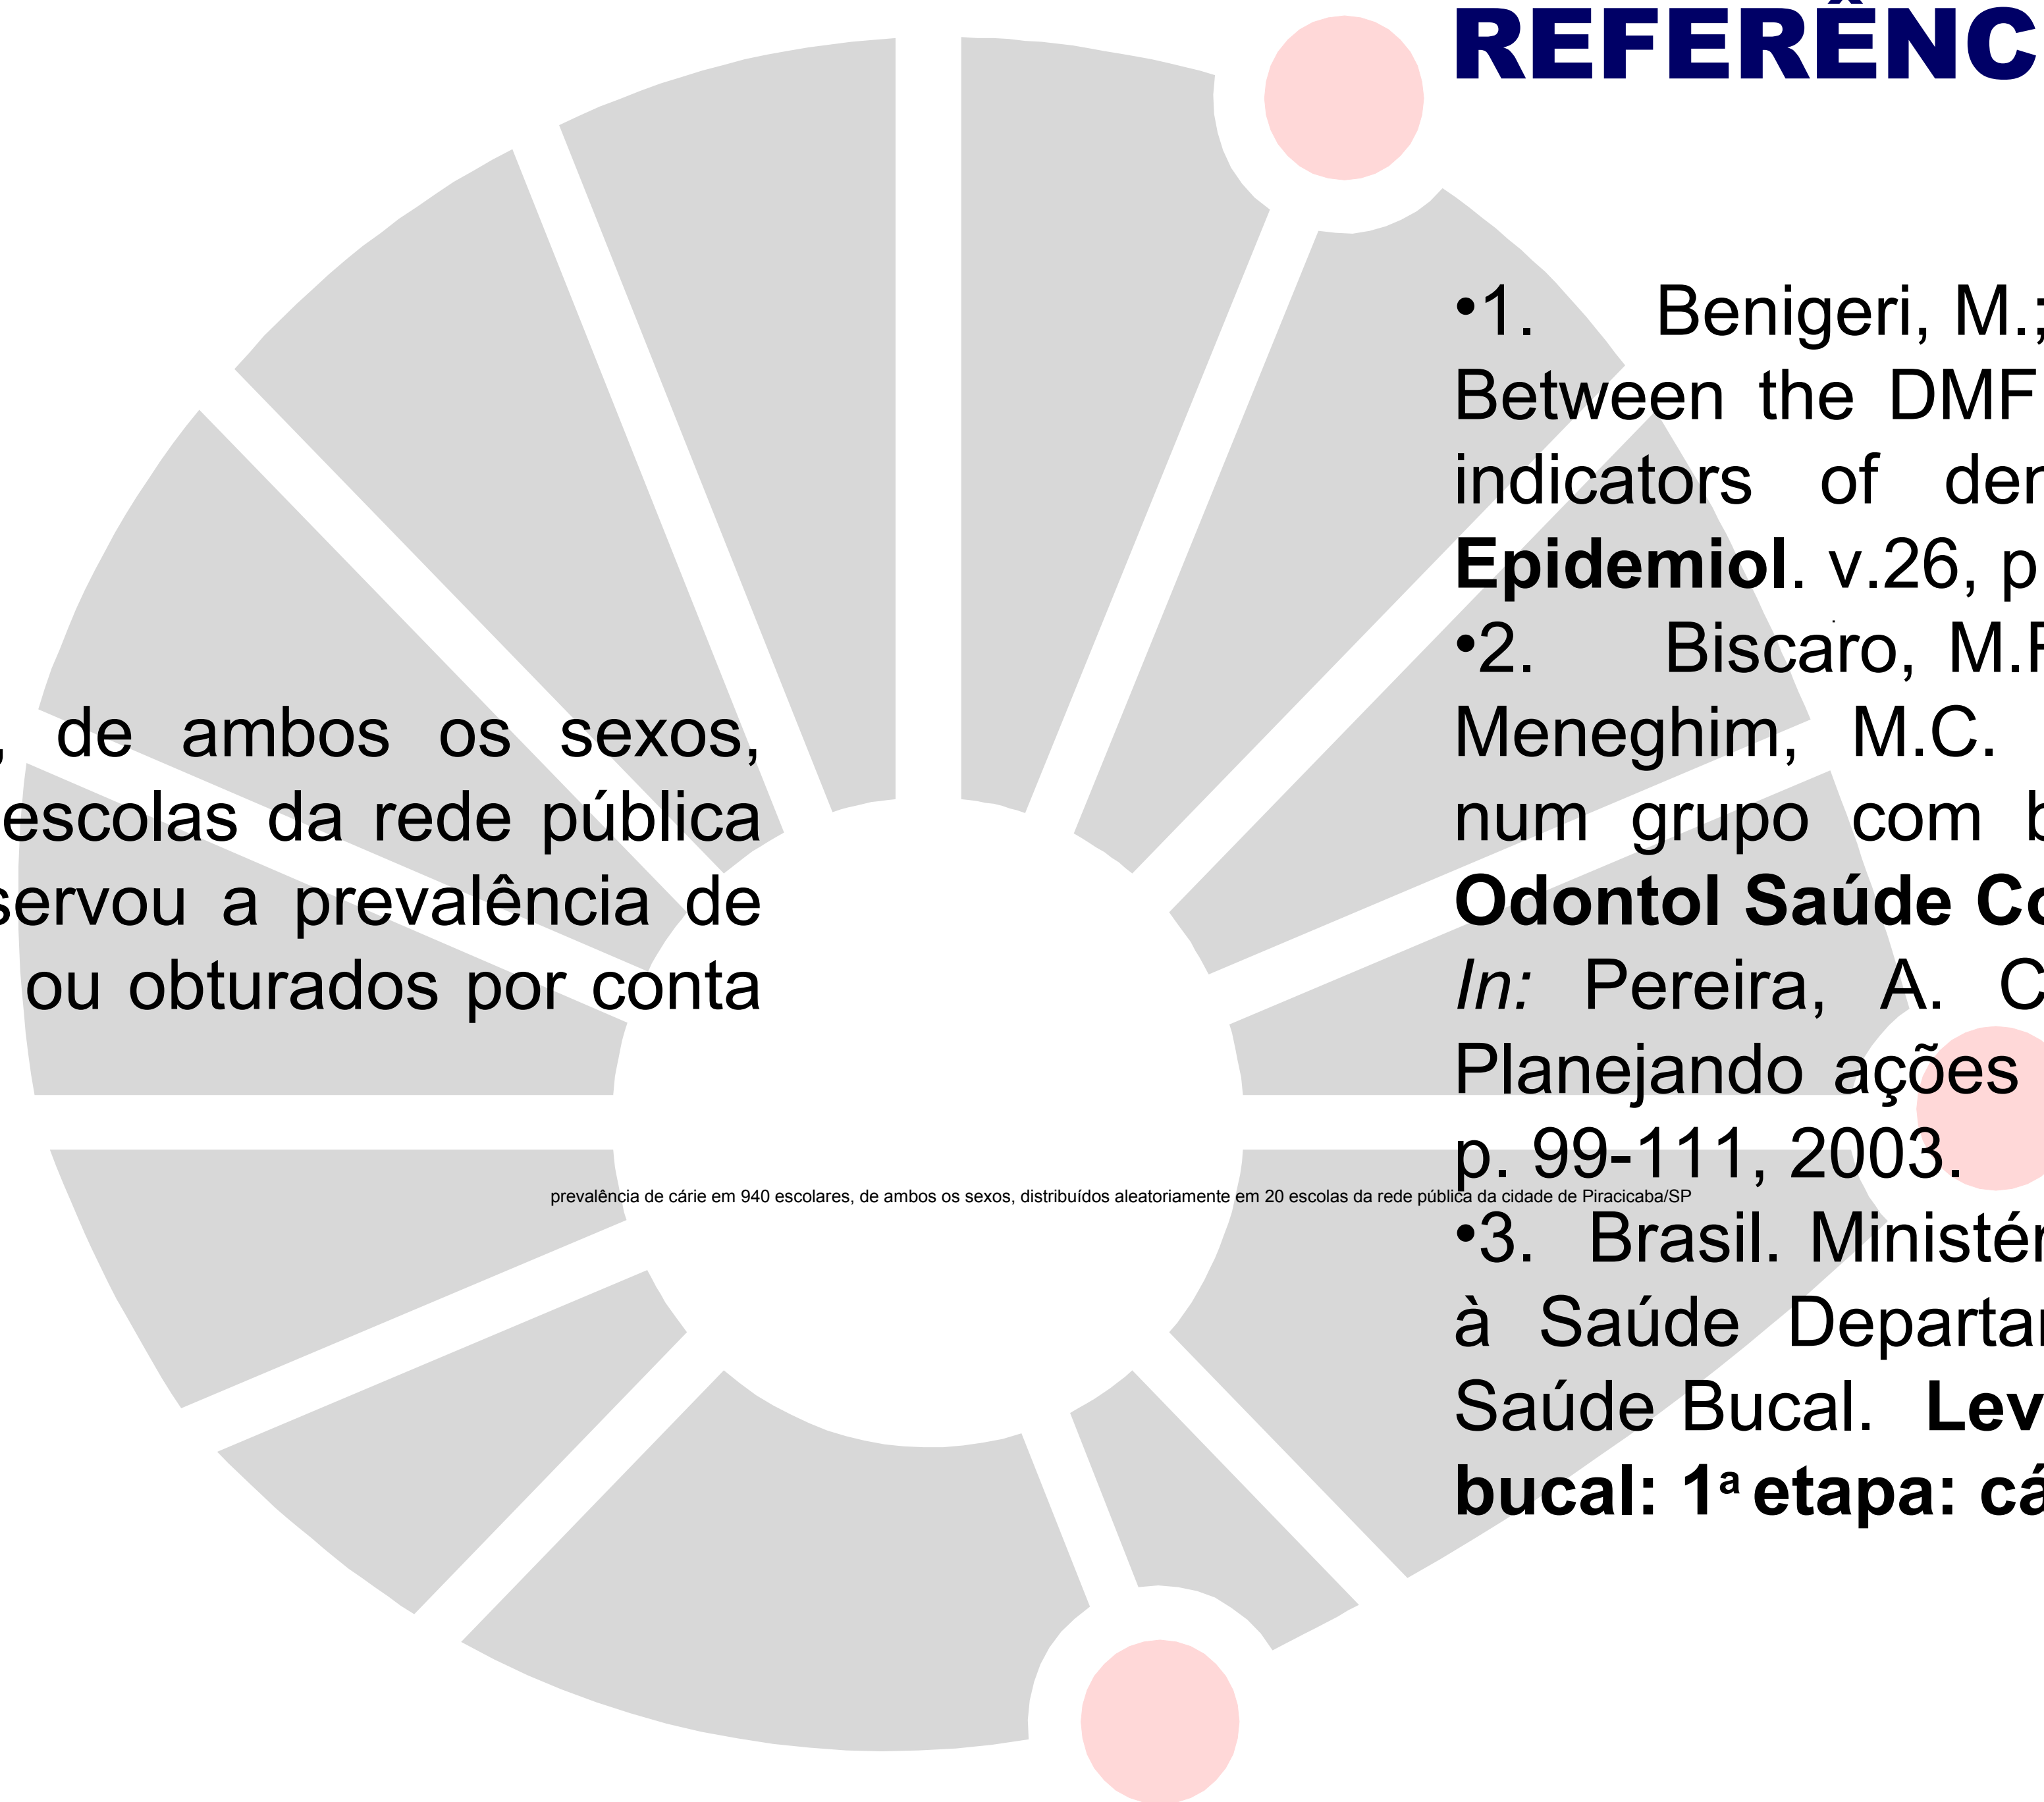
, de ambos os sexos, escolas da rede pública servou a prevalência de ou obturados por conta

prevalência de cárie em 940 escolares, de ambos os sexos, distribuídos aleatoriamente em 20 escolas da rede pública da cidade de Piracicaba/SP

REFERÊNC

•1. Benigeri, M.; Between the DMF indicators of der **Epidemiol**. v.26, p

•2. Biscaro, M.F Meneghim, M.C. num grupo com b **Odontol Saúde Co** *In:* Pereira, A. C Planejando ações p. 99-111, 2003.

•3. Brasil. Ministér à Saúde Departar Saúde Bucal. **Lev bucal: 1ª etapa: cá**